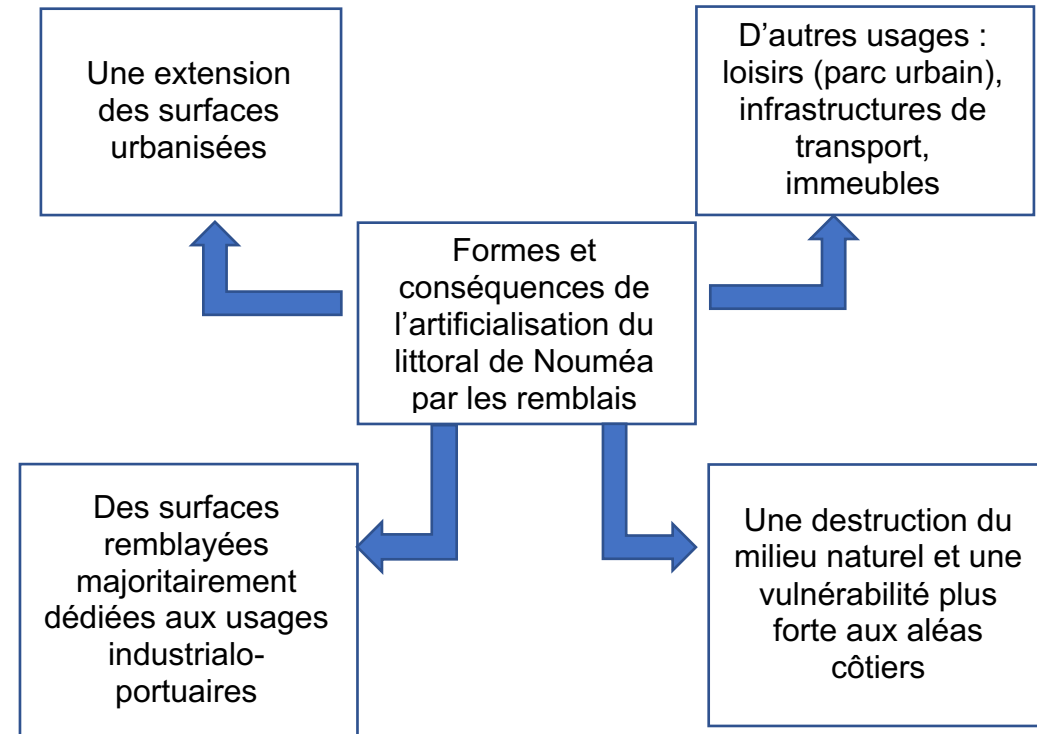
Une extension des surfaces urbanisées

D’autres usages : loisirs (parc urbain), infrastructures de transport, immeubles

Formes et conséquences de l’artificialisation du littoral de Nouméa par les remblais

Des surfaces remblayées majoritairement dédiées aux usages industrialo-portuaires

Une destruction du milieu naturel et une vulnérabilité plus forte aux aléas côtiers